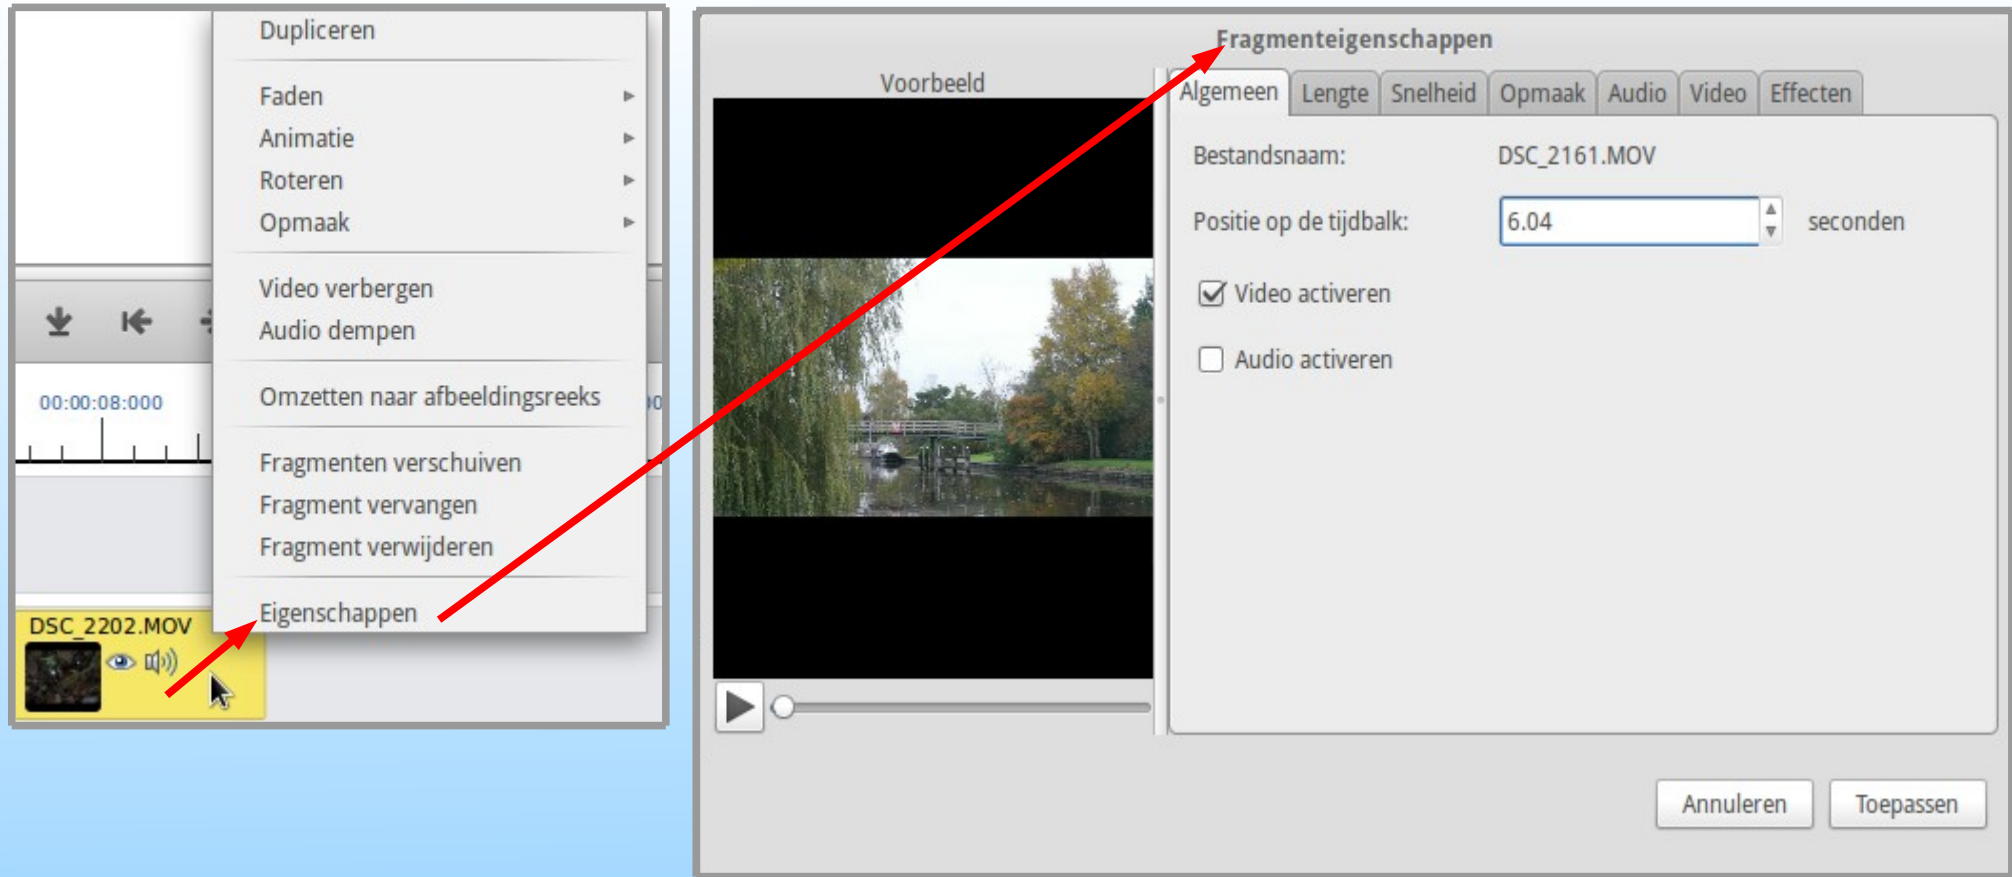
Dupliceren

Faden ▸
Animatie ▸
Roteren ▸
Opmaak ▸

Video verbergen
Audio dempen

Omzetten naar afbeeldingsreeks

Fragmenten verschuiven
Fragment vervangen
Fragment verwijderen

Eigenschappen

00:00:08:000

DSC_2202.MOV

Fragmenteigenschappen

Voorbeeld

Algemeen | Lengte | Snelheid | Opmaak | Audio | Video | Effecten

Bestandsnaam: DSC_2161.MOV

Positie op de tijdbalk: 6.04 seconden

Video activeren

Audio activeren

Annuleren | Toepassen